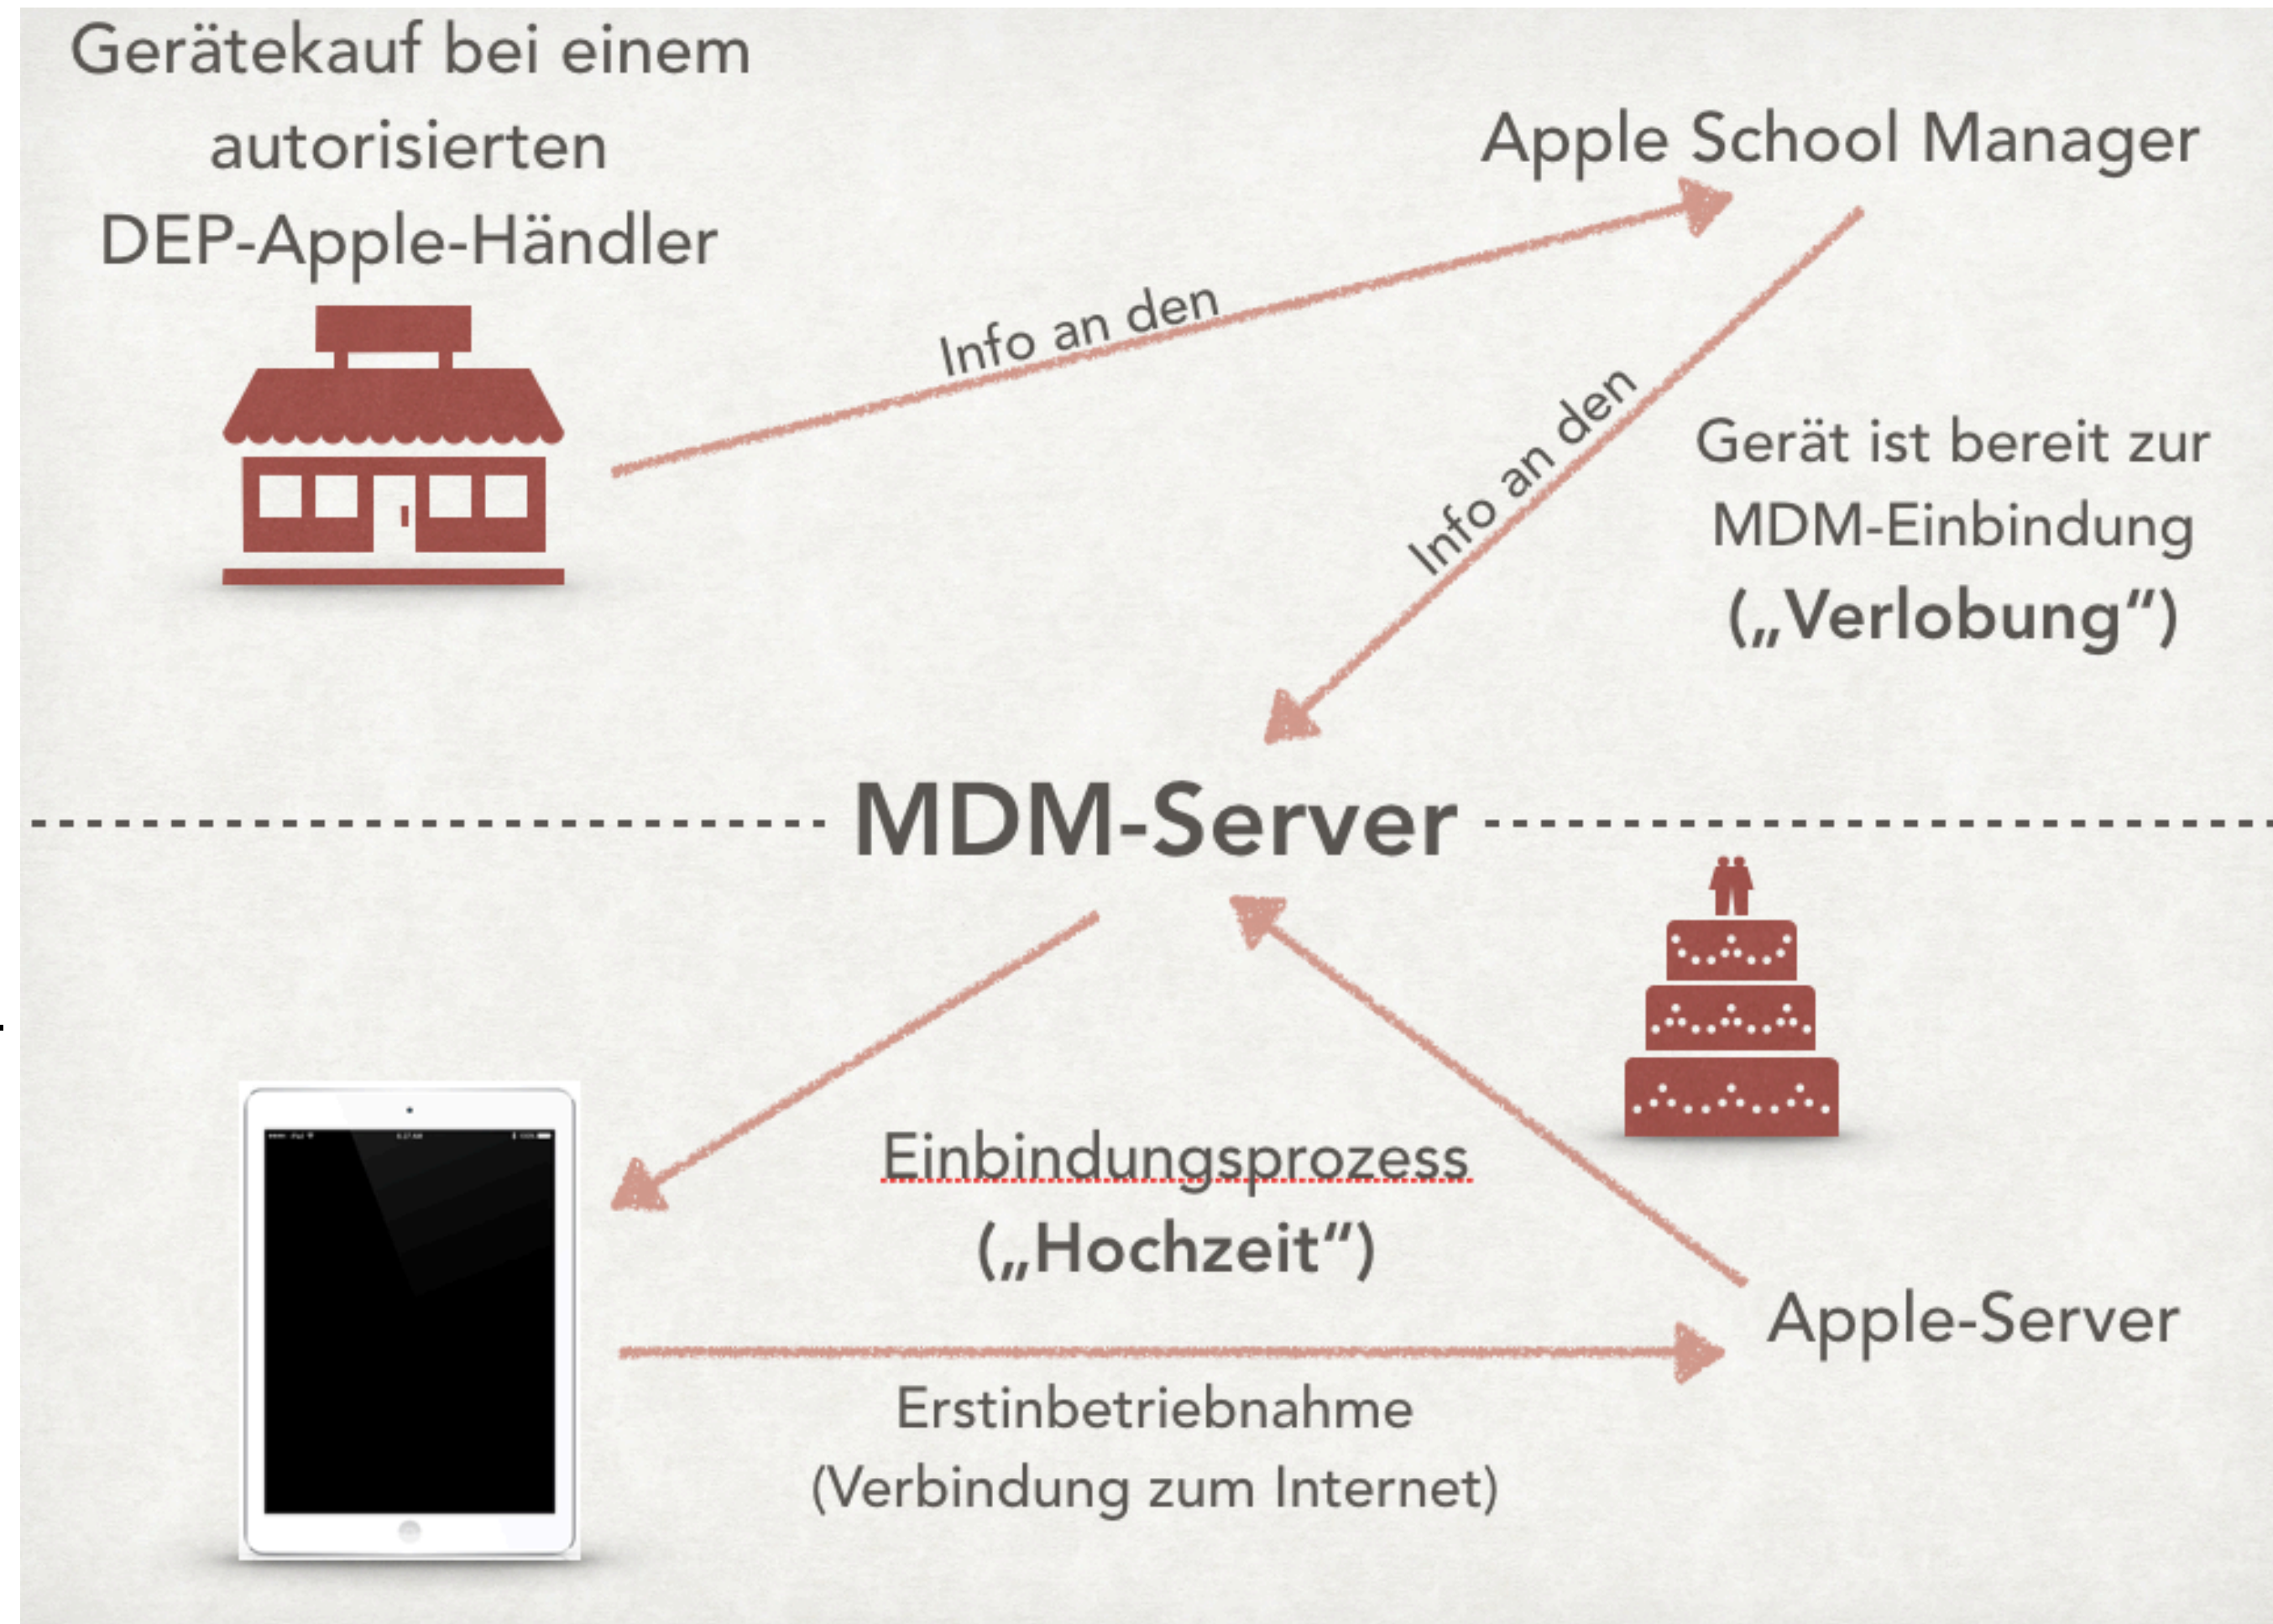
Gerätekauf bei einem autorisierten DEP-Apple-Händler

Apple School Manager

Info an den

Info an den

Gerät ist bereit zur MDM-Einbindung („Verlobung“)

MDM-Server

Einbindungsprozess („Hochzeit“)

Apple-Server

Erstinbetriebnahme (Verbindung zum Internet)